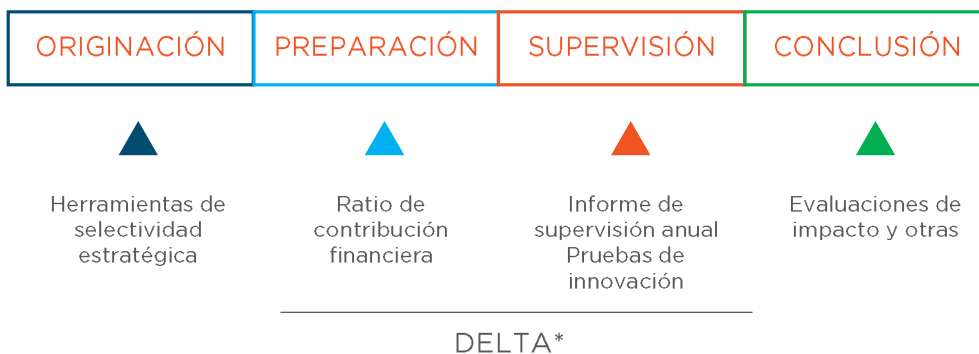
ORIGINACIÓN

PREPARACIÓN

SUPERVISIÓN

CONCLUSIÓN

Herramientas de selectividad estratégica

Ratio de contribución financiera

Informe de supervisión anual
Pruebas de innovación

Evaluaciones de impacto y otras

DELTA*